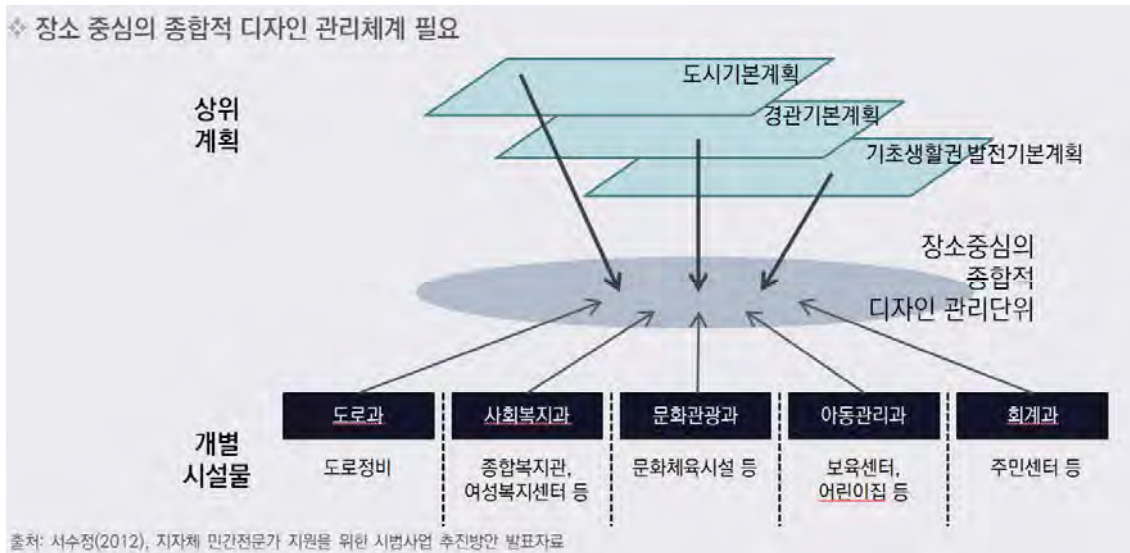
❖ 장소 중심의 종합적 디자인 관리체계 필요

상위 계획

도시기본계획

경관기본계획

기초생활권발전기본계획

장소중심의 종합적 디자인 관리단위

개별 시설물

| 도로과 | 사회복지과 | 문화관광과 | 아동관리과 | 회계과 |
|---|---|---|---|---|
| 도로정비 | 종합복지관, 여성복지센터 등 | 문화체육시설 등 | 보육센터, 어린이집 등 | 주민센터 등 |

출처: 서수정(2012), 지자체 민간전문가 지원을 위한 시범사업 추진방안 발표자료